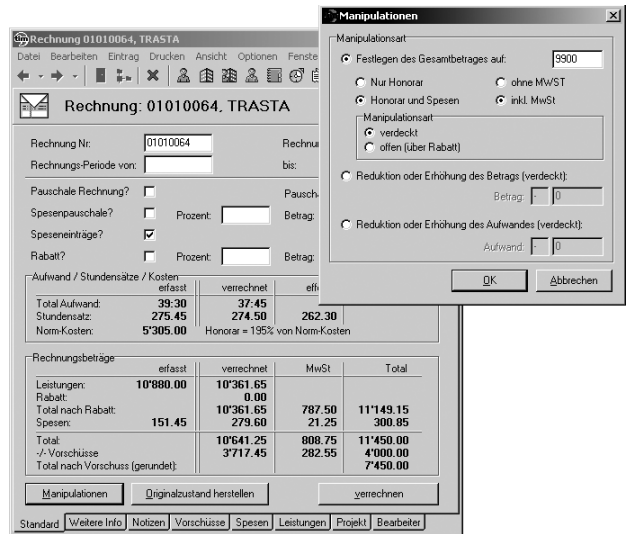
Rechnung 01010064, TRASTA

Datei Bearbeiten Eintrag Drucken Ansicht Optionen Fenste

Rechnung: 01010064, TRASTA

Rechnung Nr: 01010064 Rechnu

Rechnungs-Periode von: bis:

Pauschale Rechnung? Pauscha

Spesenpauschale? Prozent: Betrag:

Speseneinträge?

Rabatt? Prozent: Betrag:

Aufwand / Stundensätze / Kosten

| | erfasst | verrechnet | eff |
|---|---|---|---|
| Total Aufwand: | 39:30 | 37:45 | |
| Stundensatz: | 275.45 | 274.50 | 262.30 |
| Norm-Kosten: | 5'305.00 | Honorar = 195% von Norm-Kosten | |

Rechnungsbeträge

| | erfasst | verrechnet | MwSt | Total |
|---|---|---|---|---|
| Leistungen: | 10'880.00 | 10'361.65 | | |
| Rabatt: | | 0.00 | | |
| Total nach Rabatt: | | 10'361.65 | 787.50 | 11'149.15 |
| Spesen: | 151.45 | 279.60 | 21.25 | 300.85 |
| Total: | | 10'641.25 | 808.75 | 11'450.00 |
| -/- Vorschüsse | | 3'717.45 | 282.55 | 4'000.00 |
| Total nach Vorschuss (gerundet): | | | | 7'450.00 |

Manipulationen Originalzustand herstellen verrechnen

Standard Weitere Info Notizen Vorschüsse Spesen Leistungen Projekt Bearbeiter

Manipulationen

Manipulationsart

Festlegen des Gesamtbetrages auf: 9900

Nur Honorar ohne MWST

Honorar und Spesen inkl. MwSt

Manipulationsart

verdeckt

offen (über Rabatt)

Reduktion oder Erhöhung des Betrags (verdeckt):

Betrag: - 0

Reduktion oder Erhöhung des Aufwandes (verdeckt):

Aufwand: - 0

OK Abbrechen